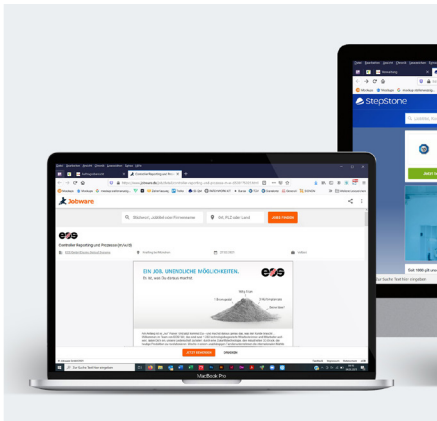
StepStone

Jobware

Stichwort, Jobtitel oder Firmenname

Ort, PLZ oder Land

JOBS FINDEN

Controller Reporting und Prozesse (m/w/d)

EOS

EIN JOB. UNENDLICHE MÖGLICHKEITEN.

JETZT BEWERBEN

MacBook Pro